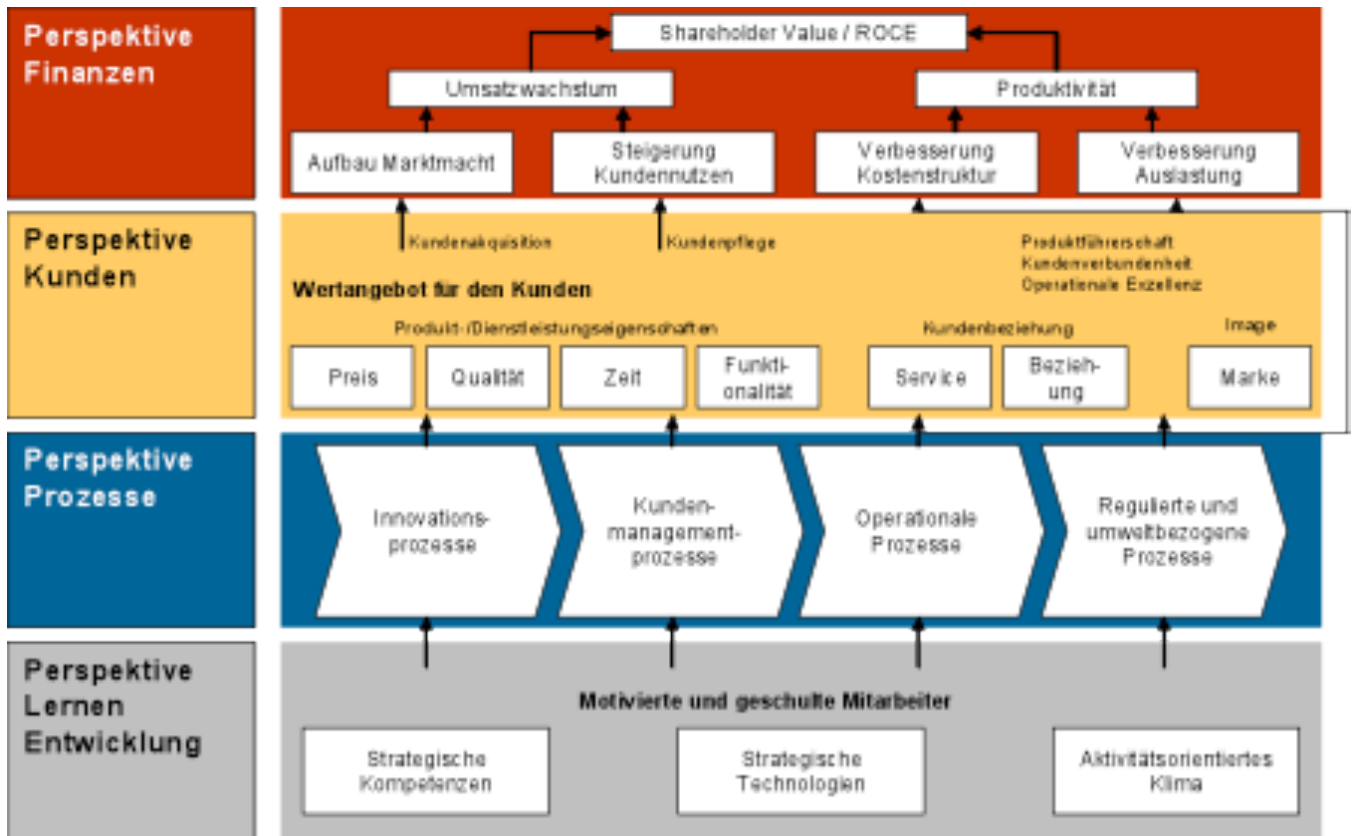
Perspektive Finanzen

Shareholder Value / ROCE

Umsatzwachstum

Produktivität

Aufbau Marktmacht

Steigerung Kundennutzen

Verbesserung Kostenstruktur

Verbesserung Auslastung

Perspektive Kunden

Kundenakquisition

Kundenpflege

Produktführerschaft
Kundenverbundenheit
Operationale Exzellenz

Wertangebot für den Kunden

Produkt-/Dienstleistungseigenschaften

Kundenbeziehung

Image

Preis

Qualität

Zeit

Funktionalität

Service

Beziehung

Marke

Perspektive Prozesse

Innovationsprozesse

Kundenmanagementprozesse

Operationale Prozesse

Regulierte und umweltbezogene Prozesse

Perspektive Lernen Entwicklung

Motivierte und geschulte Mitarbeiter

Strategische Kompetenzen

Strategische Technologien

Aktivitätsorientiertes Klima